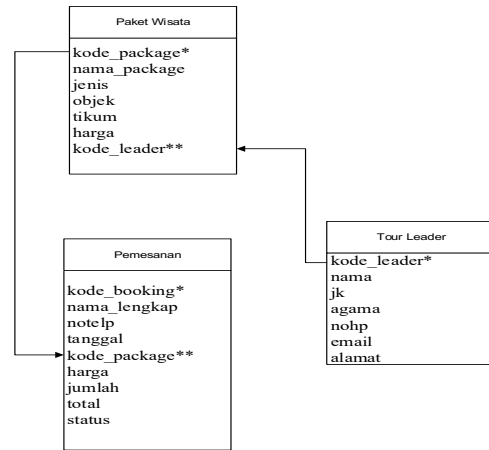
Paket Wisata

kode_package*
nama_package
jenis
objek
tikum
harga
kode_leader**

Pemesanan

kode_booking*
nama_lengkap
notelp
tanggal
kode_package**
harga
jumlah
total
status

Tour Leader

kode_leader*
nama
jk
agama
nohp
email
alamat